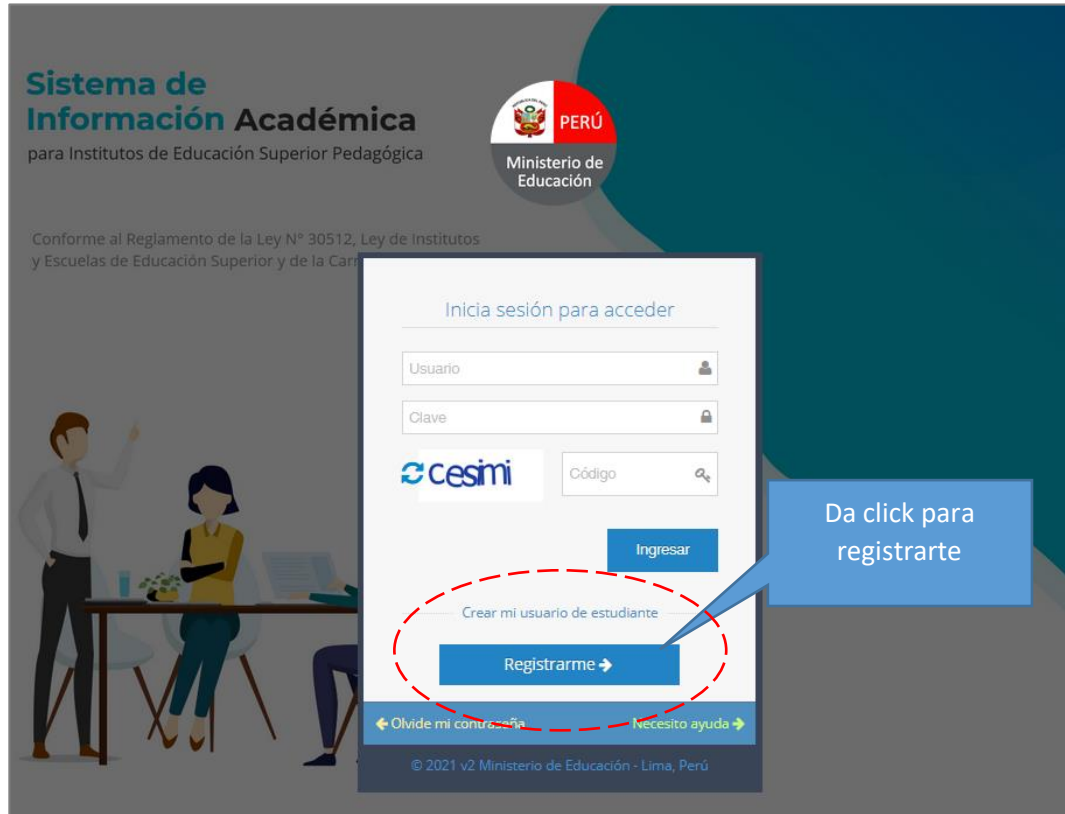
Sistema de Información Académica
para Institutos de Educación Superior Pedagógica

PERÚ
Ministerio de Educación

Conforme al Reglamento de la Ley N° 30512, Ley de Institutos y Escuelas de Educación Superior y de la Carr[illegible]

Inicia sesión para acceder

Usuario

Clave

cesimi

Código

Ingresar

Da click para registrarte

Crear mi usuario de estudiante

Registrarme

Olvide mi contraseña

Necesito ayuda

© 2021 v2 Ministerio de Educación - Lima, Perú